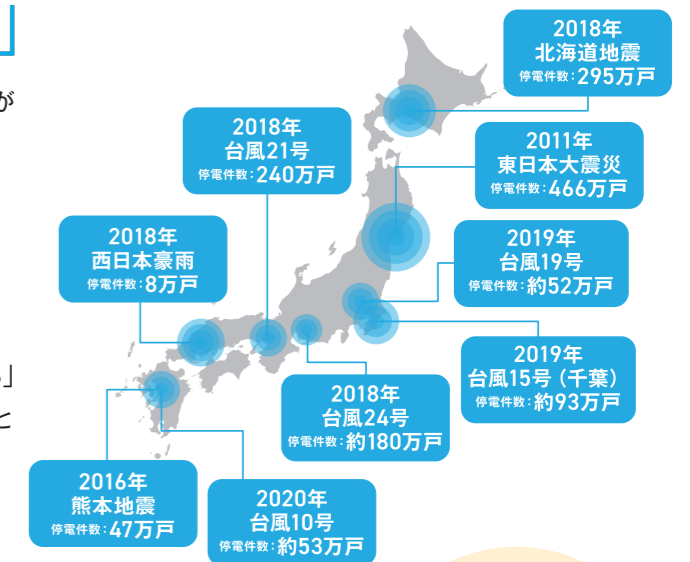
」
が
」
と

2018年
北海道地震
停電件数：295万戸

2018年
台風21号
停電件数：240万戸

2011年
東日本大震災
停電件数：466万戸

2018年
西日本豪雨
停電件数：8万戸

2019年
台風19号
停電件数：約52万戸

2019年
台風15号（千葉）
停電件数：約93万戸

2018年
台風24号
停電件数：約180万戸

2016年
熊本地震
停電件数：47万戸

2020年
台風10号
停電件数：約53万戸